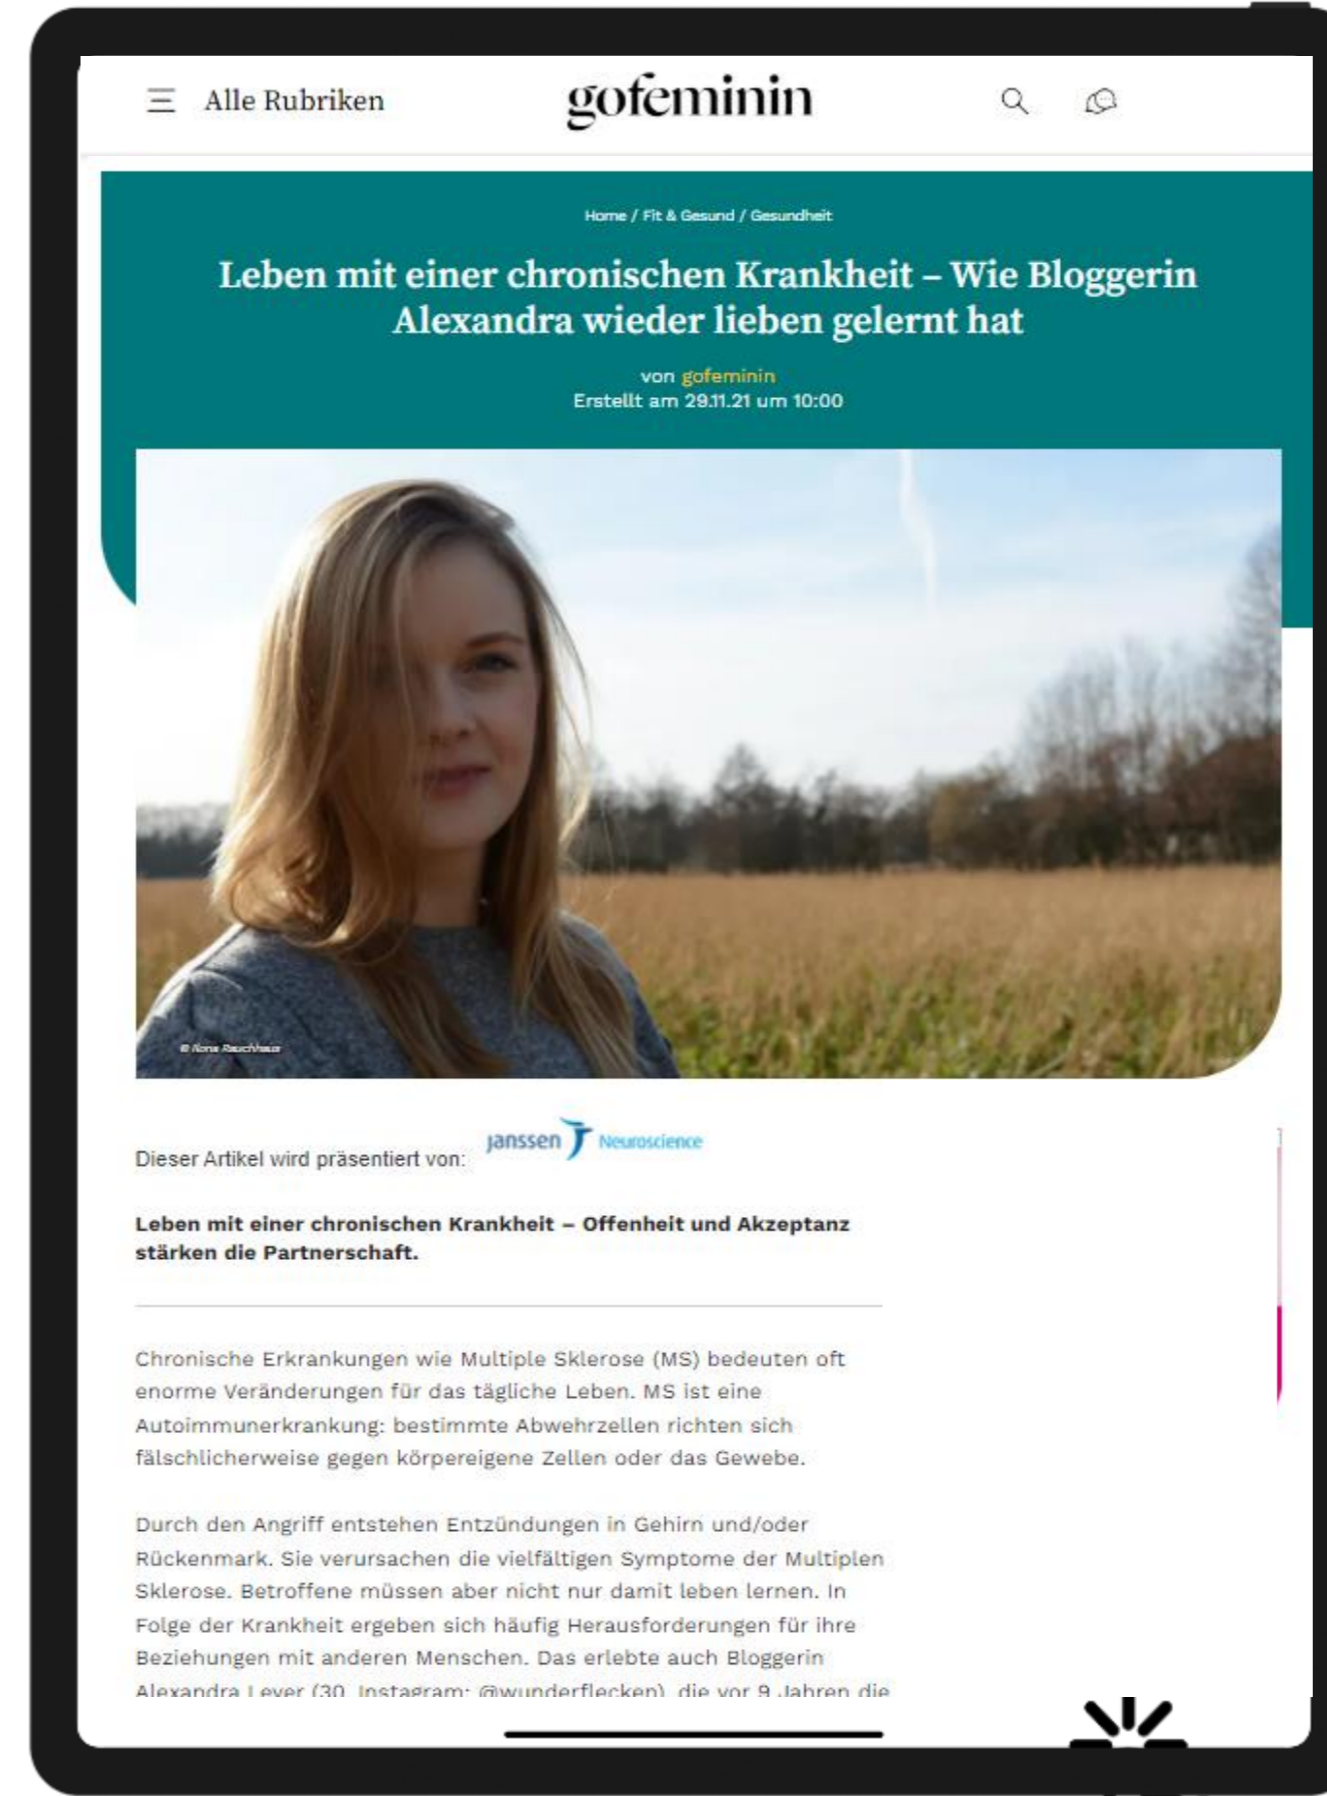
Alle Rubriken

gofeminin

Home / Fit & Gesund / Gesundheit

Leben mit einer chronischen Krankheit – Wie Bloggerin Alexandra wieder lieben gelernt hat

von gofeminin
Erstellt am 29.11.21 um 10:00

© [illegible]

Dieser Artikel wird präsentiert von: janssen Neuroscience

Leben mit einer chronischen Krankheit – Offenheit und Akzeptanz stärken die Partnerschaft.

Chronische Erkrankungen wie Multiple Sklerose (MS) bedeuten oft enorme Veränderungen für das tägliche Leben. MS ist eine Autoimmunerkrankung: bestimmte Abwehrzellen richten sich fälschlicherweise gegen körpereigene Zellen oder das Gewebe.

Durch den Angriff entstehen Entzündungen in Gehirn und/oder Rückenmark. Sie verursachen die vielfältigen Symptome der Multiplen Sklerose. Betroffene müssen aber nicht nur damit leben lernen. In Folge der Krankheit ergeben sich häufig Herausforderungen für ihre Beziehungen mit anderen Menschen. Das erlebte auch Bloggerin Alexandra Lever (30, Instagram: @wunderflecken), die vor 9 Jahren die